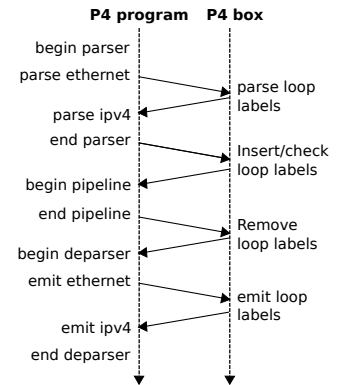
P4 program P4 box

begin parser

parse ethernet

parse loop labels

parse ipv4

end parser

Insert/check loop labels

begin pipeline

end pipeline

Remove loop labels

begin deparser

emit ethernet

emit loop labels

emit ipv4

end deparser